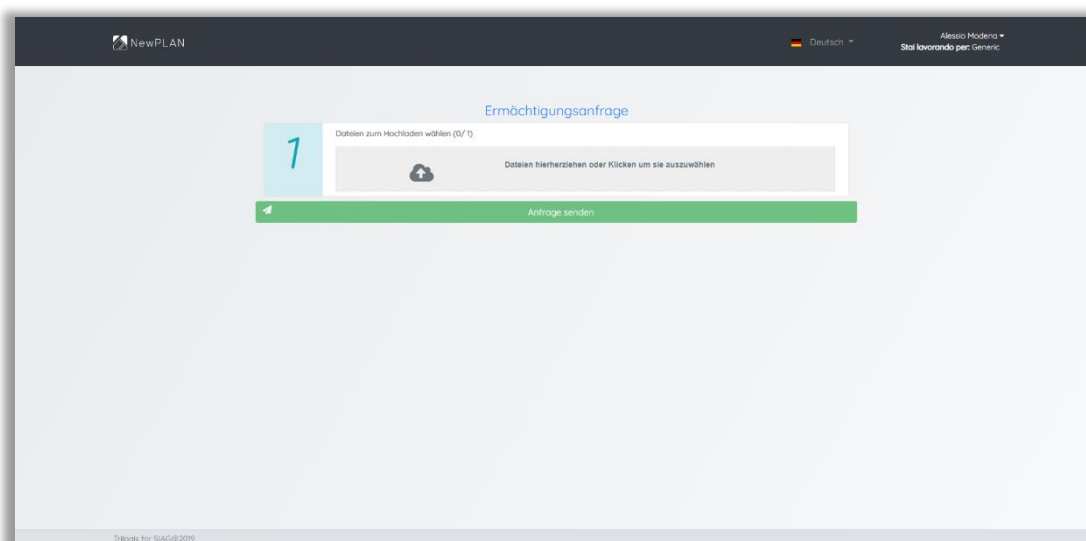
NewPLAN

Deutsch

Alessio Modena
Stai lavorando per: Generic

Ermächtigungsanfrage

1

Dateien zum Hochladen wählen (0/1)

Dateien hierherziehen oder Klicken um sie auszuwählen

Anfrage senden

Trilogis for SIAG@2019